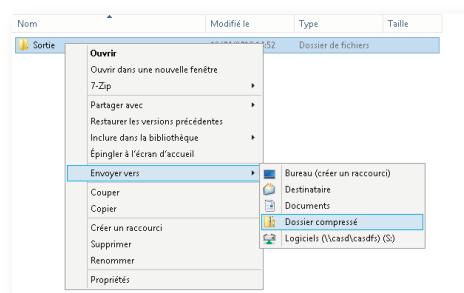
Nom | Modifié le | Type | Taille

Sortie | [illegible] 14:52 | Dossier de fichiers

Ouvrir
Ouvrir dans une nouvelle fenêtre
7-Zip
Partager avec
Restaurer les versions précédentes
Inclure dans la bibliothèque
Épingler à l'écran d'accueil
Envoyer vers
Couper
Copier
Créer un raccourci
Supprimer
Renommer
Propriétés

Bureau (créer un raccourci)
Destinataire
Documents
Dossier compressé
Logiciels (\\casd\casdfs) (S:)